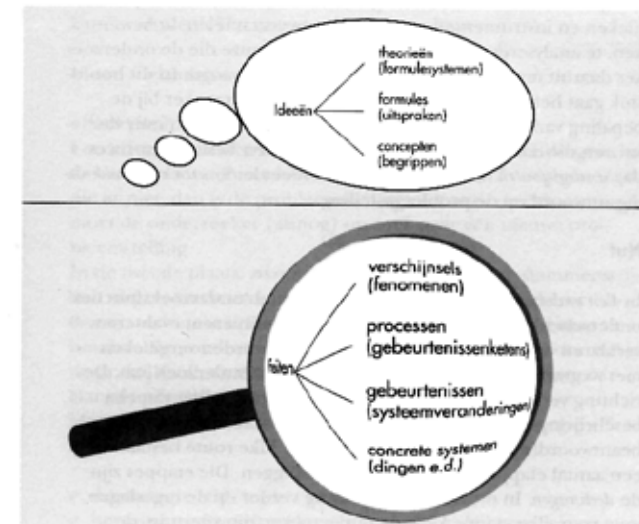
Ideeën
theorieën (formulesystemen)
formules (uitspraken)
concepten (begrippen)

feiten
verschijnsels (fenomenen)
processen (gebeurtenissenketens)
gebeurtenissen (systeemveranderingen)
concrete systemen (dingen e.d.)